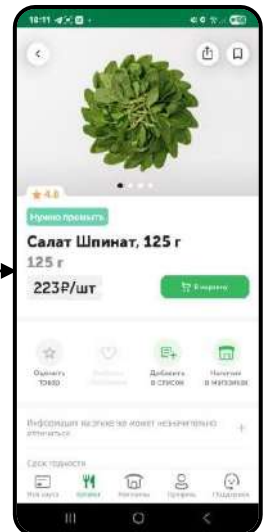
10:11

4.8

Нужно промыть

Салат Шпинат, 125 г

125 г

223₽/шт

В корзину

Оценить товар

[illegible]

Добавить в список

Наличие в магазинах

Информация на этикетке может незначительно отличаться

Срок годности

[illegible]

Каталог

Магазины

Профиль

Поддержка